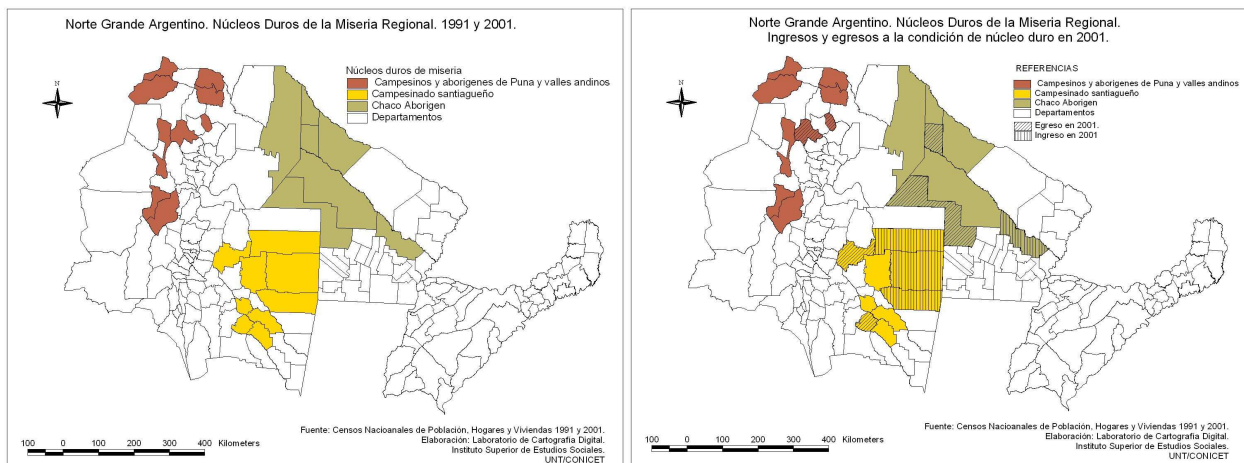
Norte Grande Argentino. Núcleos Duros de la Miseria Regional. 1991 y 2001.

N

Núcleos duros de miseria
Campesinos y aborigenes de Puna y valles andinos
Campesinado santiagueño
Chaco Aborigen
Departamentos

Fuente: Censos Nacioanales de Población, Hogares y Viviendas 1991 y 2001.
Elaboración: Laboratorio de Cartografía Digital.
Instituto Superior de Estudios Sociales.
UNT/CONICET

100 0 100 200 300 400 Kilometers

Norte Grande Argentino. Núcleos Duros de la Miseria Regional.
Ingresos y egresos a la condición de núcleo duro en 2001.

N

REFERENCIAS
Campesinos y aborigenes de Puna y valles andinos
Campesinado santiagueño
Chaco Aborigen
Departamentos
Egreso en 2001.
Ingreso en 2001

Fuente: Censos Nacioanales de Población, Hogares y Viviendas 1991 y 2001.
Elaboración: Laboratorio de Cartografía Digital.
Instituto Superior de Estudios Sociales.
UNT/CONICET

100 0 100 200 300 400 Kilometers